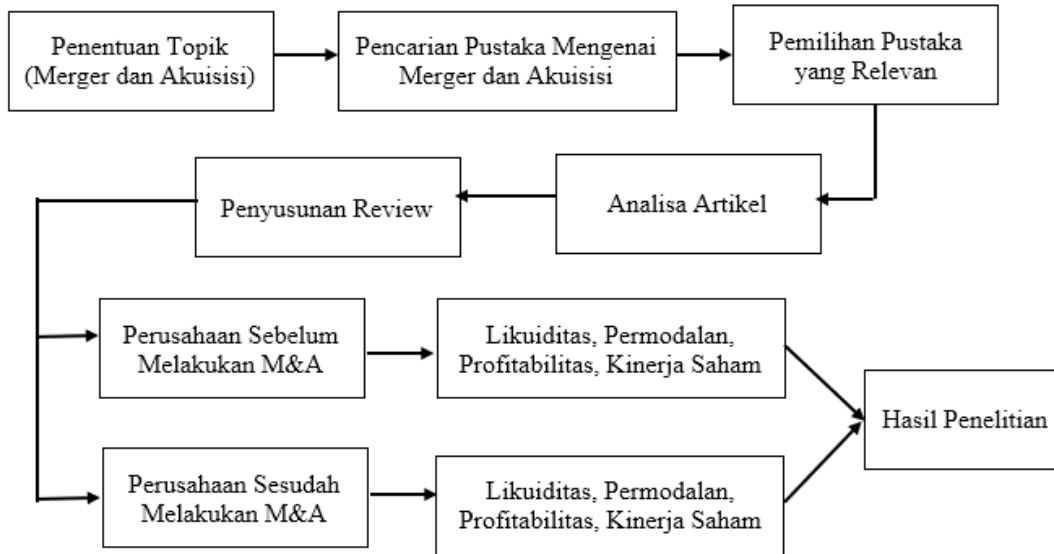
Penentuan Topik (Merger dan Akuisisi)

Pencarian Pustaka Mengenai Merger dan Akuisisi

Pemilihan Pustaka yang Relevan

Analisa Artikel

Penyusunan Review

Perusahaan Sebelum Melakukan M&A

Likuiditas, Permodalan, Profitabilitas, Kinerja Saham

Hasil Penelitian

Perusahaan Sesudah Melakukan M&A

Likuiditas, Permodalan, Profitabilitas, Kinerja Saham